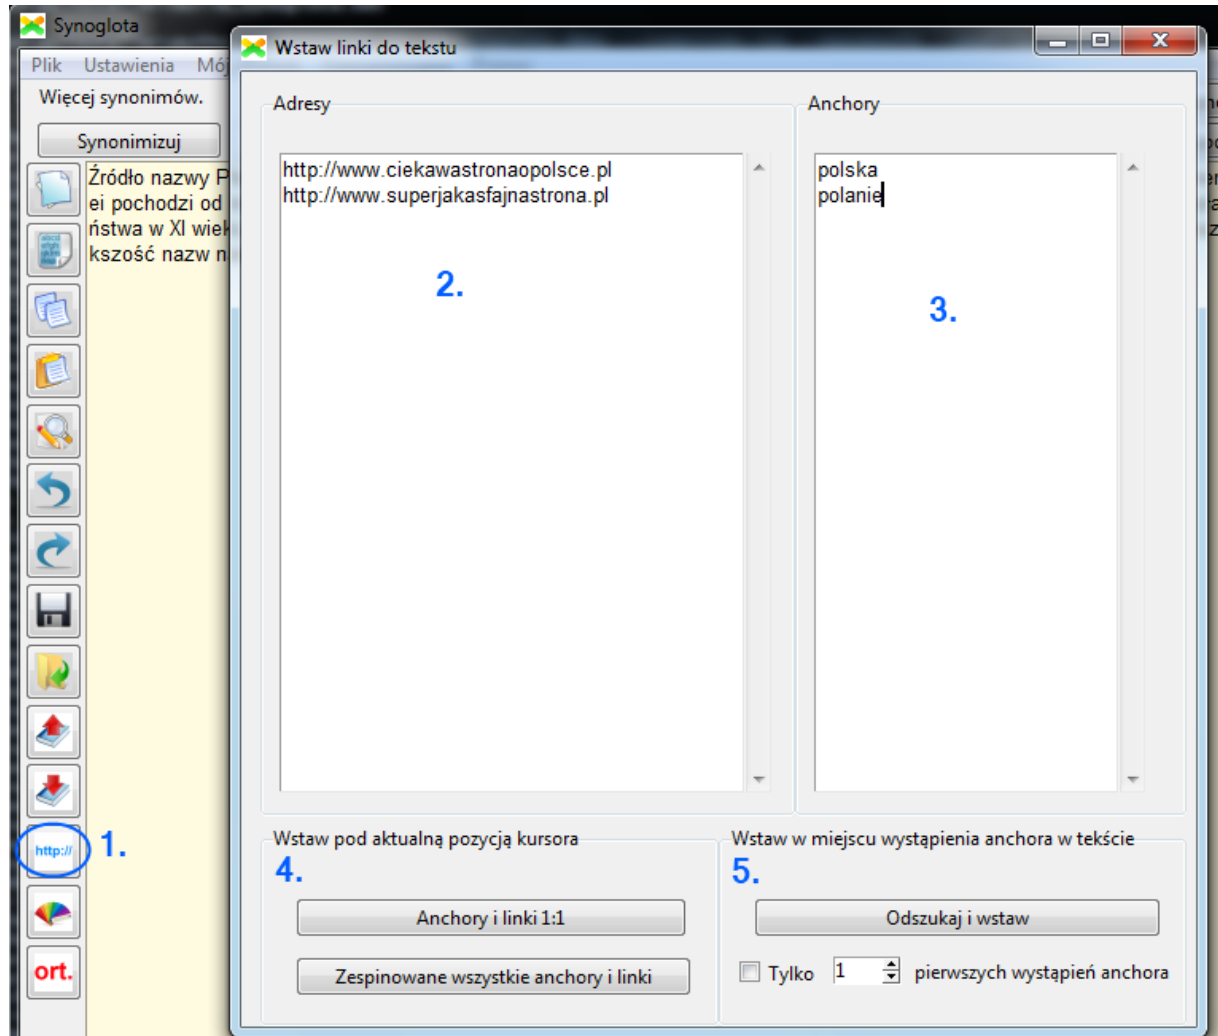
Synoglota

Plik Ustawienia Mój

Więcej synonimów.

Synonimizuj

Źródło nazwy P
ei pochodzi od
ństwa w XI wiek
kszość nazw n

http://

ort.

1.

Wstaw linki do tekstu

Adresy

http://www.ciekawastronaopolsce.pl
http://www.superjakasfajnastrona.pl

2.

Anchory

polska
polanie

3.

Wstaw pod aktualną pozycją kursora

4.

Anchory i linki 1:1

Zespinowane wszystkie anchory i linki

Wstaw w miejscu wystąpienia anchora w tekście

5.

Odszukaj i wstaw

Tylko 1 pierwszych wystąpień anchora